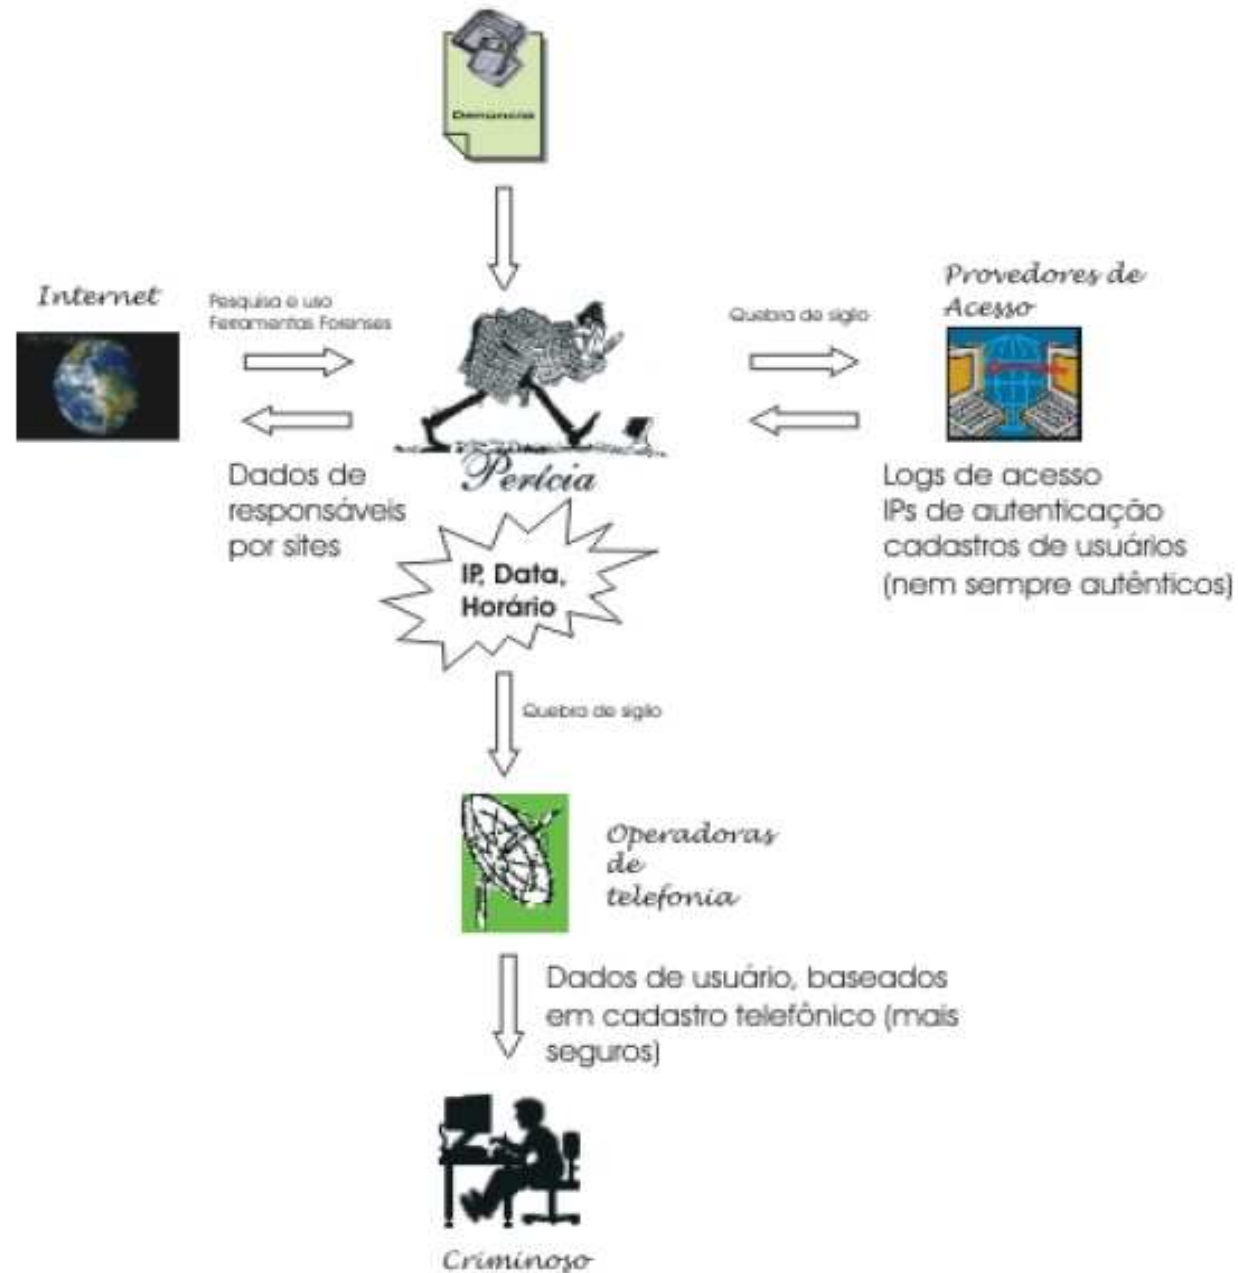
Denuncia

Internet

Pesquisa e uso Ferramentas Forenses

Quebra de siglo

Provedores de Acesso

Perícia

Dados de responsáveis por sites

Logs de acesso
IPs de autenticação
cadastros de usuários
(nem sempre autênticos)

IP, Data, Horário

Quebra de siglo

Operadoras de telefonia

Dados de usuário, baseados em cadastro telefônico (mais seguros)

Criminoso